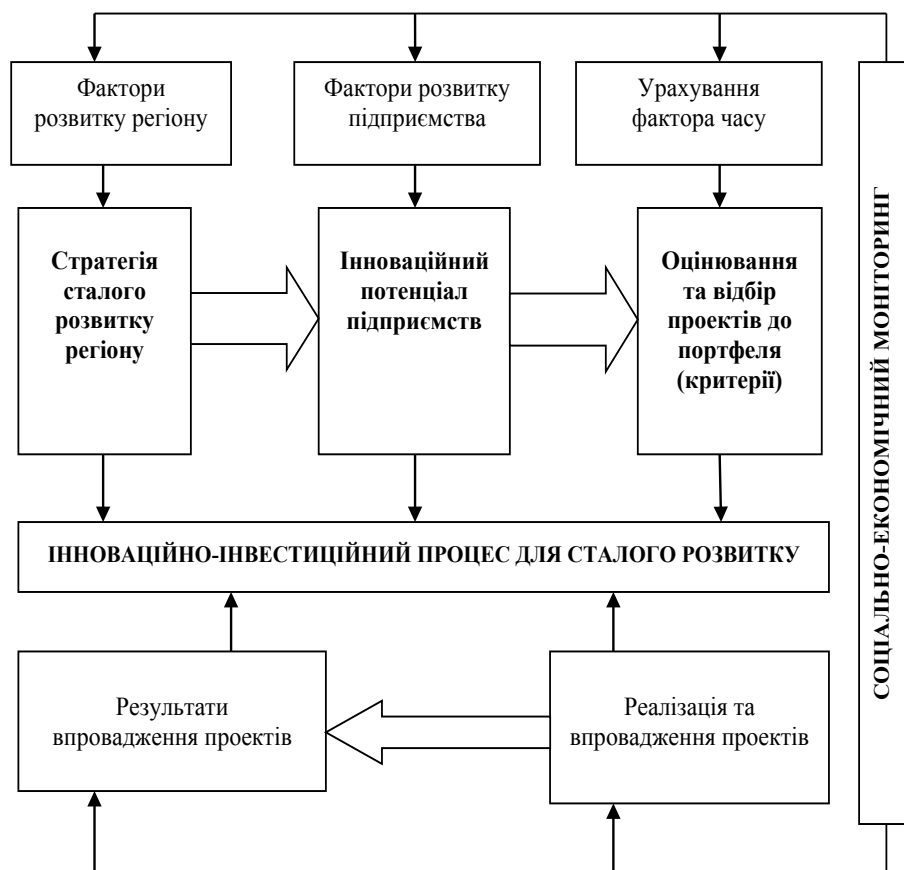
Фактори розвитку регіону

Фактори розвитку підприємства

Урахування фактора часу

Стратегія сталого розвитку регіону

Інноваційний потенціал підприємств

Оцінювання та відбір проектів до портфеля (критерії)

ІННОВАЦІЙНО-ІНВЕСТИЦІЙНИЙ ПРОЦЕС ДЛЯ СТАЛОГО РОЗВИТКУ

Результати впровадження проектів

Реалізація та впровадження проектів

СОЦІАЛЬНО-ЕКОНОМІЧНИЙ МОНІТОРИНГ